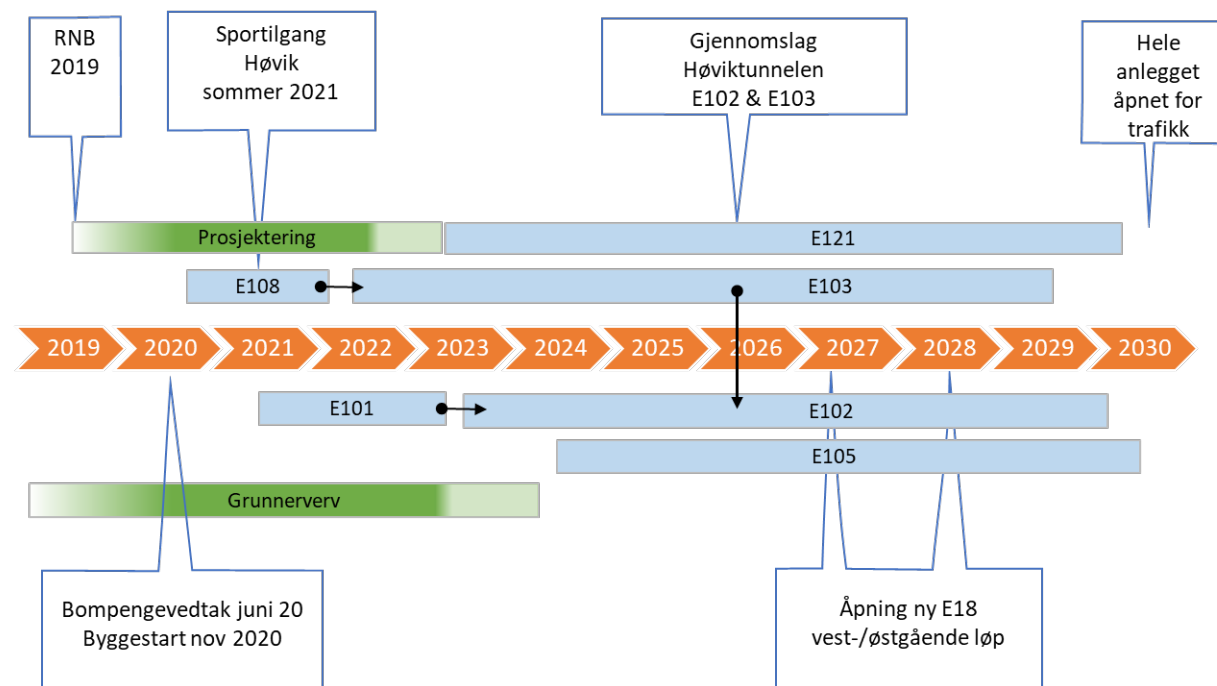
RNB 2019

Sportilgang Høvik sommer 2021

Gjennomslag Høviktunnelen E102 & E103

Hele anlegget åpnet for trafikk

Prosjektering

E121

E108

E103

2019 2020 2021 2022 2023 2024 2025 2026 2027 2028 2029 2030

E101

E102

E105

Grunnerverv

Bompengevedtak juni 20
Byggestart nov 2020

Åpning ny E18
vest-/østgående løp